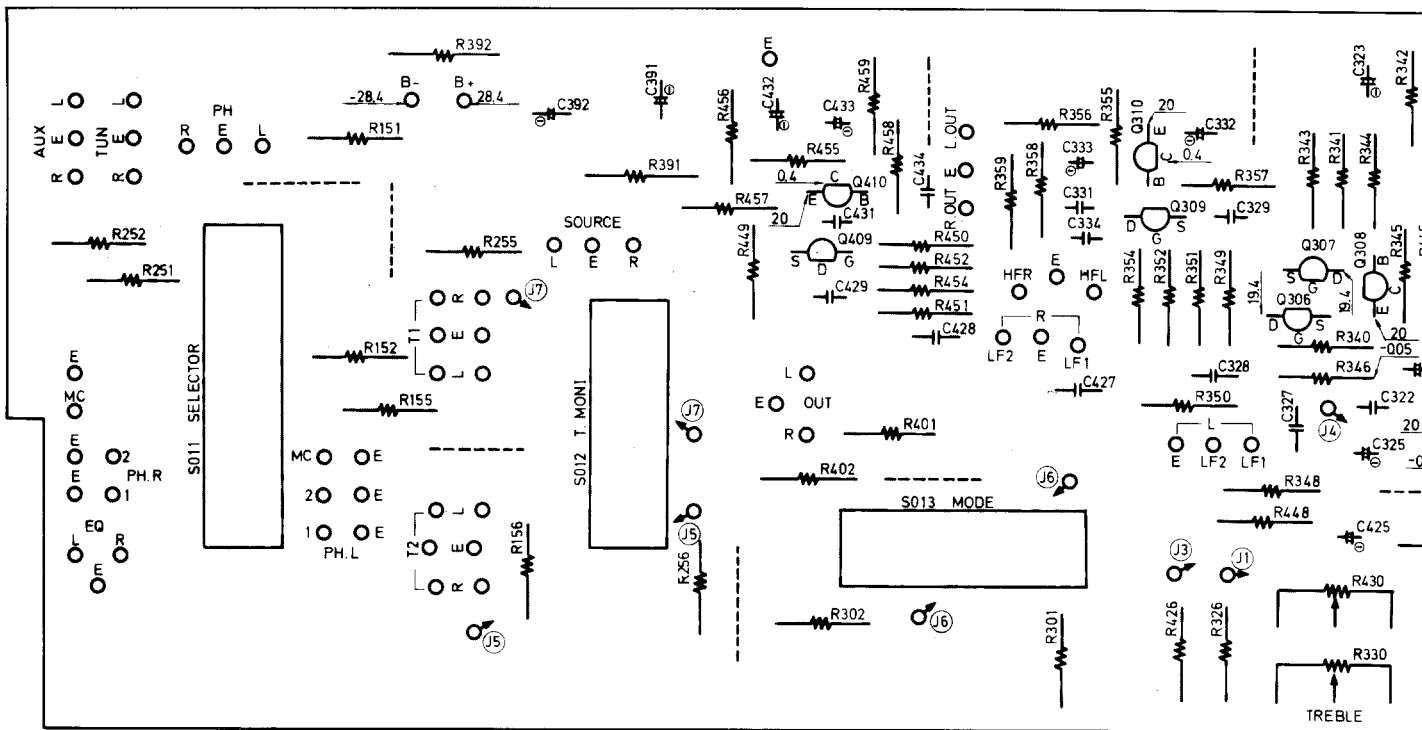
R392
B- B+
-28.4 28.4
C392
C391
R456
C432
E
R459
C433
L OUT
R355
Q310
20
E
C332
C323
R342
AUX
L
E
R
TUN
L
E
R
PH
R E L
R151
R391
R455
0.4 C
Q410
B
E
R458
C434
OUT E
R
R356
R359
R358
C333
C
0.4
B
R357
R343
R341
R344
R457
20
C431
C331
C334
Q309
D G S
C329
SOURCE
L E R
R252
R251
R255
R449
Q409
S D G
R450
R452
R454
R451
C429
C428
HFR
E
HFL
R
LF2 E LF1
R354
R352
R351
R349
Q307
S G D
19.4
Q306
D G S
19.4
Q308
E C B
R345
20
R340
005
R346
J7
T1
R
E
L
S011 SELECTOR
S012 T. MON1
R152
R155
E
MC
E
E
2
1
PH.R
EQ
L R
E
C427
L
E OUT
R
J7
R401
C328
R350
C327
J4
C322
20
C325
L
E LF2 LF1
MC
2
1
E
E
E
PH. L
T2
L
E
R
J5
R156
J5
R256
R402
S013 MODE
J6
R348
R448
C425
J3
J1
R430
R302
J6
R301
R426
R326
R330
TREBLE